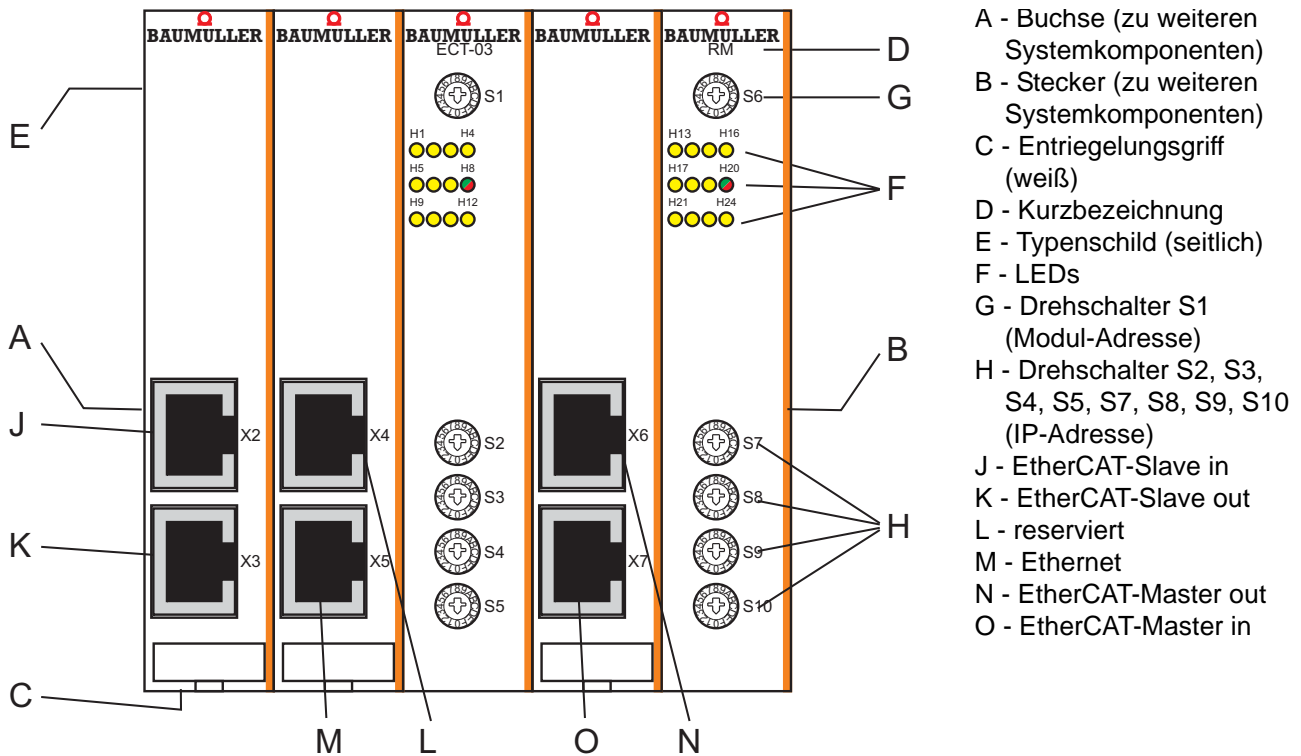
BAUMÜLLER BAUMÜLLER BAUMÜLLER BAUMÜLLER BAUMÜLLER

ECT-03

RM

E

D

S1

S6

G

H1 H4

H5 H8

H9 H12

H13 H16

H17 H20

H21 H24

F

A

B

J

X2

X4

X6

S2

S7

S3

S8

K

X3

X5

X7

S4

S9

H

S5

S10

C

M

L

O

N

A - Buchse (zu weiteren Systemkomponenten)
B - Stecker (zu weiteren Systemkomponenten)
C - Entriegelungsgriff (weiß)
D - Kurzbezeichnung
E - Typenschild (seitlich)
F - LEDs
G - Drehschalter S1 (Modul-Adresse)
H - Drehschalter S2, S3, S4, S5, S7, S8, S9, S10 (IP-Adresse)
J - EtherCAT-Slave in
K - EtherCAT-Slave out
L - reserviert
M - Ethernet
N - EtherCAT-Master out
O - EtherCAT-Master in